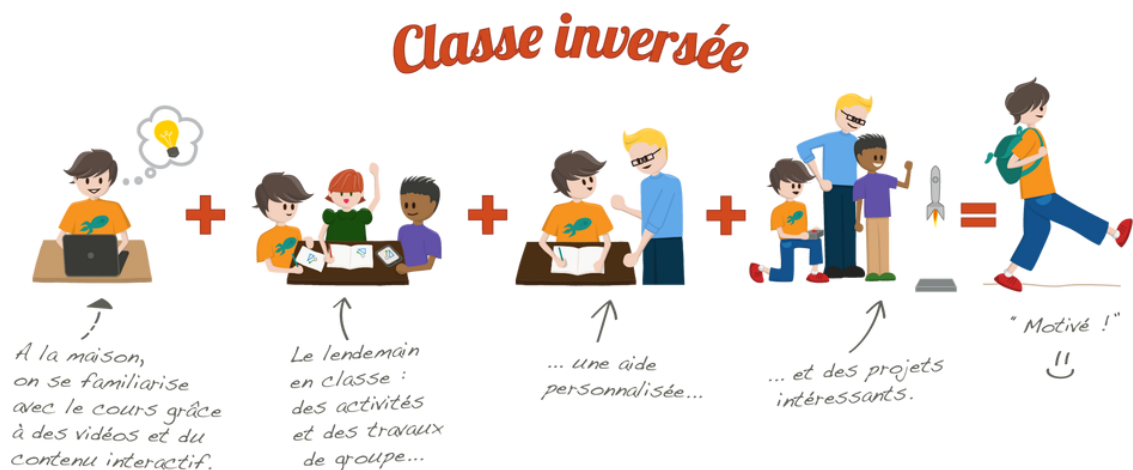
Classe inversée

A la maison, on se familiarise avec le cours grâce à des vidéos et du contenu interactif.

Le lendemain en classe : des activités et des travaux de groupe...

... une aide personnalisée...

... et des projets intéressants.

" Motivé ! "